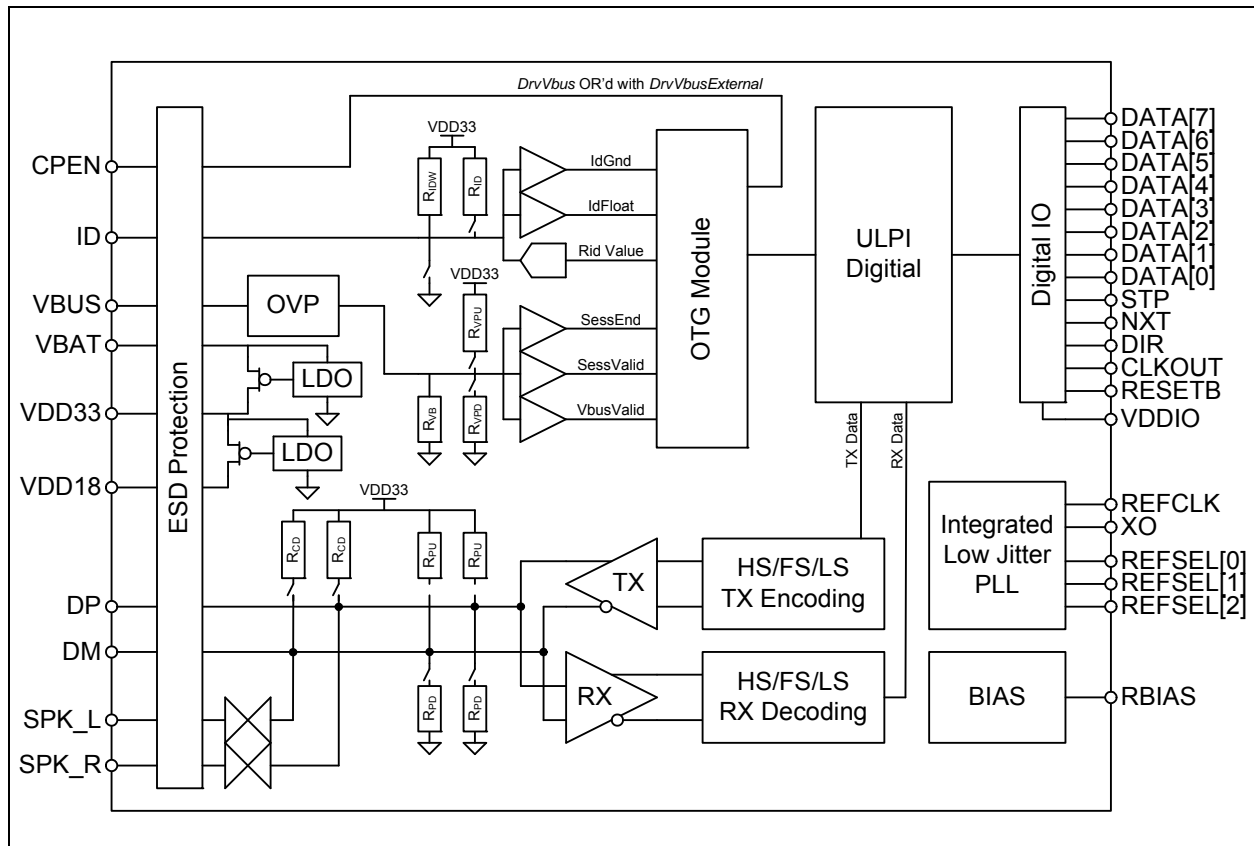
DrvVbus OR'd with DrvVbusExternal

CPEN
ID
VBUS
VBAT
VDD33
VDD18
DP
DM
SPK_L
SPK_R

ESD Protection

VDD33
$R_{IDW}$
$R_{ID}$
IdGnd
IdFloat
Rid Value

OVP
VDD33
$R_{VPU}$
SessEnd
SessValid
VbusValid
LDO
LDO
$R_{VB}$
$R_{VPD}$

OTG Module

ULPI
Digitial

TX Data
RX Data

Digital IO

DATA[7]
DATA[6]
DATA[5]
DATA[4]
DATA[3]
DATA[2]
DATA[1]
DATA[0]
STP
NXT
DIR
CLKOUT
RESETB
VDDIO

VDD33
$R_{CD}$
$R_{CD}$
$R_{PU}$
$R_{PU}$
$R_{PD}$
$R_{PD}$

TX
RX

HS/FS/LS
TX Encoding

HS/FS/LS
RX Decoding

Integrated
Low Jitter
PLL

REFCLK
XO
REFSEL[0]
REFSEL[1]
REFSEL[2]

BIAS

RBIAS